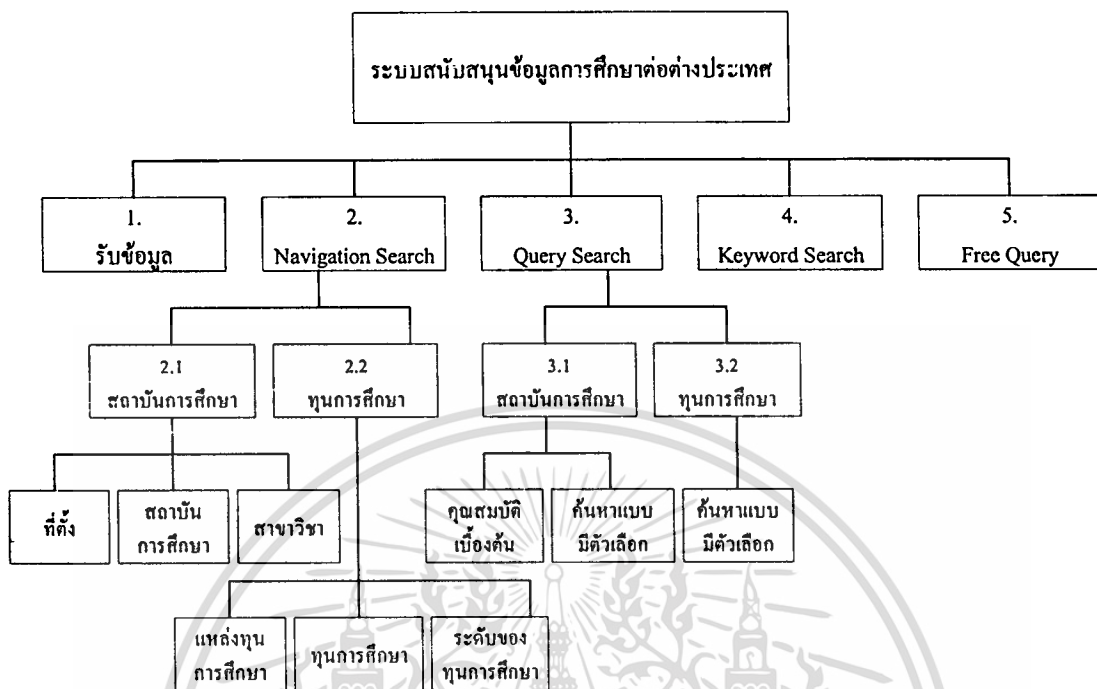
ระบบสนับสนุนข้อมูลการศึกษาต่อต่างประเทศ

1.
รับข้อมูล

2.
Navigation Search

3.
Query Search

4.
Keyword Search

5.
Free Query

2.1
สถาบันการศึกษา

2.2
ทุนการศึกษา

3.1
สถาบันการศึกษา

3.2
ทุนการศึกษา

ที่ตั้ง

สถาบัน
การศึกษา

สาขาวิชา

คุณสมบัติ
เบื้องต้น

ค้นหาแบบ
มีตัวเลือก

ค้นหาแบบ
มีตัวเลือก

แหล่งทุน
การศึกษา

ทุนการศึกษา

ระดับของ
ทุนการศึกษา